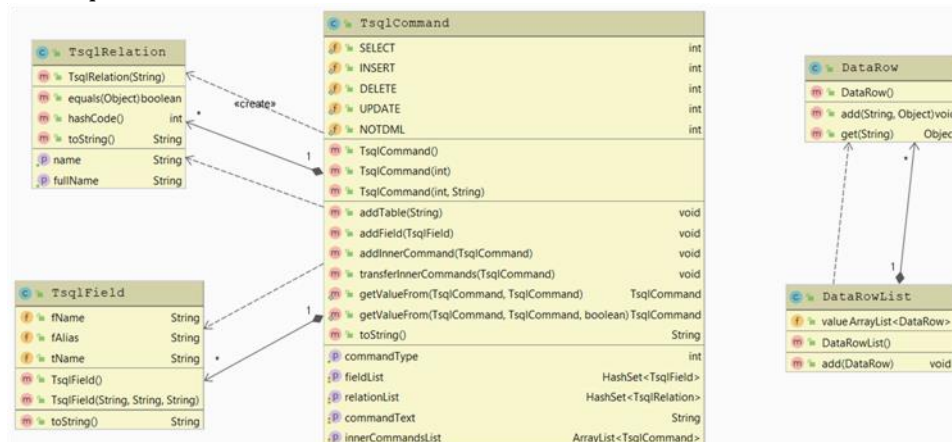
TsqlRelation
TsqlRelation(String)
equals(Object) boolean
hashCode() int
toString() String
name String
fullName String

«create»

*

1

TsqlCommand
SELECT int
INSERT int
DELETE int
UPDATE int
NOTDML int
TsqlCommand()
TsqlCommand(int)
TsqlCommand(int, String)
addTable(String) void
addField(TsqlField) void
addInnerCommand(TsqlCommand) void
transferInnerCommands(TsqlCommand) void
getValueFrom(TsqlCommand, TsqlCommand) TsqlCommand
getValueFrom(TsqlCommand, TsqlCommand, boolean) TsqlCommand
toString() String
commandType int
fieldList HashSet<TsqlField>
relationList HashSet<TsqlRelation>
commandText String
innerCommandsList ArrayList<TsqlCommand>

TsqlField
fName String
fAlias String
tName String
TsqlField()
TsqlField(String, String, String)
toString() String

1

*

DataRow
DataRow()
add(String, Object) void
get(String) Objec

*

1

DataRowList
value ArrayList<DataRow>
DataRowList()
add(DataRow) void